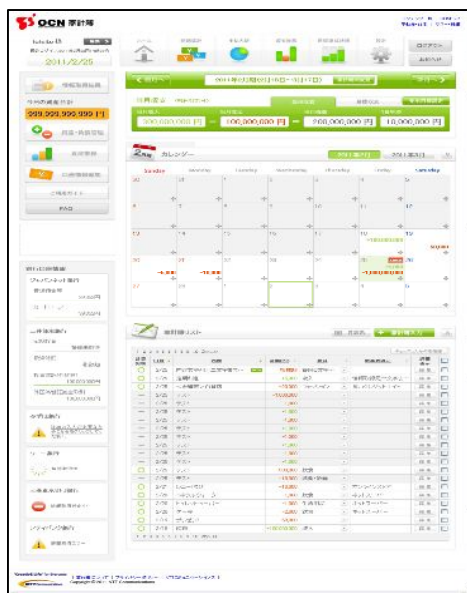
OCN 家計簿

2011/2/25

ログアウト

2011年02月01日(火)～2011年02月28日(月)

999,999,999,999 円

300,000,000 円 − 100,000,000 円 = 200,000,000 円 10,000,000 円

カレンダー

Sunday Monday Tuesday Wednesday Thursday Friday Saturday

FAQ

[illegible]